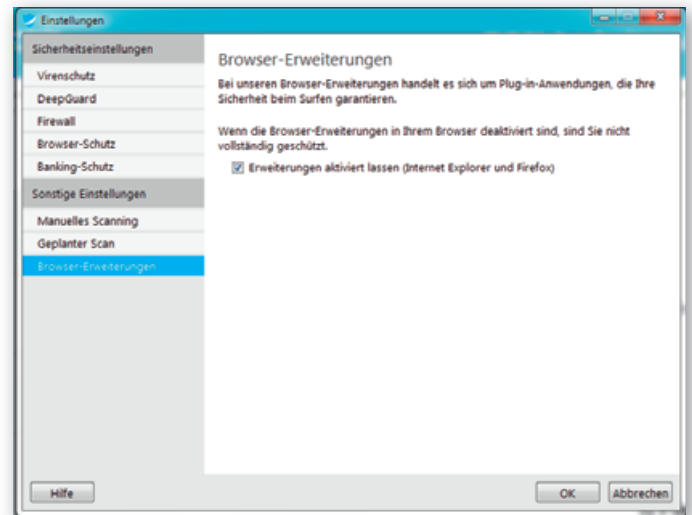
Einstellungen

Sicherheitseinstellungen
Virenschutz
DeepGuard
Firewall
Browser-Schutz
Banking-Schutz
Sonstige Einstellungen
Manuelles Scanning
Geplanter Scan
Browser-Erweiterungen

Browser-Erweiterungen

Bei unseren Browser-Erweiterungen handelt es sich um Plug-in-Anwendungen, die Ihre Sicherheit beim Surfen garantieren.

Wenn die Browser-Erweiterungen in Ihrem Browser deaktiviert sind, sind Sie nicht vollständig geschützt.

☑ Erweiterungen aktiviert lassen (Internet Explorer und Firefox)

Hilfe
OK
Abbrechen